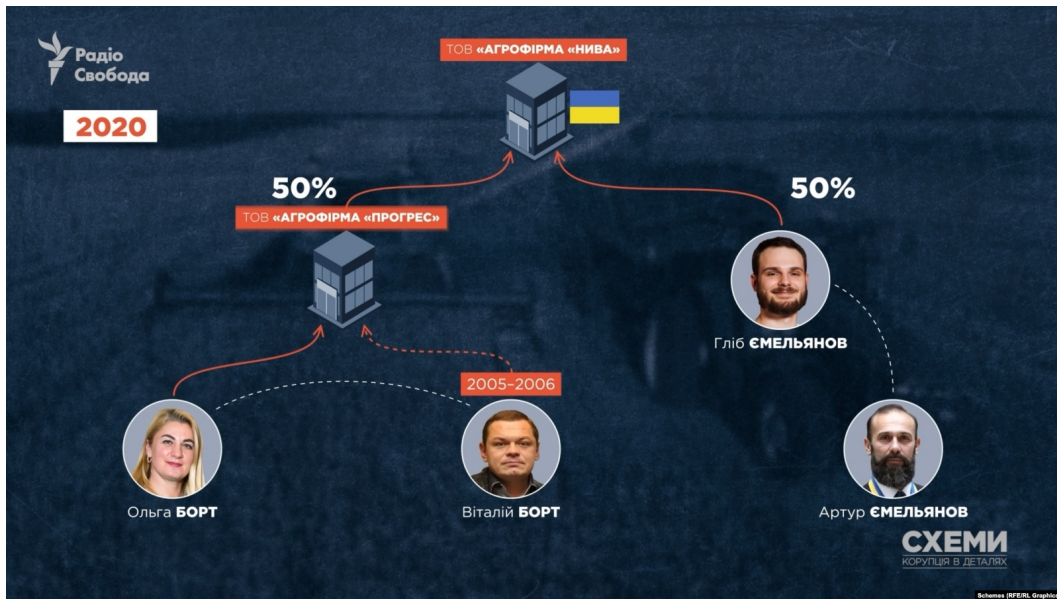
Радіо Свобода

2020

ТОВ «АГРОФІРМА «НИВА»

50%

ТОВ «АГРОФІРМА «ПРОГРЕС»

50%

Гліб ЄМЕЛЬЯНОВ

2005–2006

Ольга БОРТ

Віталій БОРТ

Артур ЄМЕЛЬЯНОВ

СХЕМИ
КОРУПЦІЯ В ДЕТАЛЯХ

Schemes (RFE/RL Graphics)